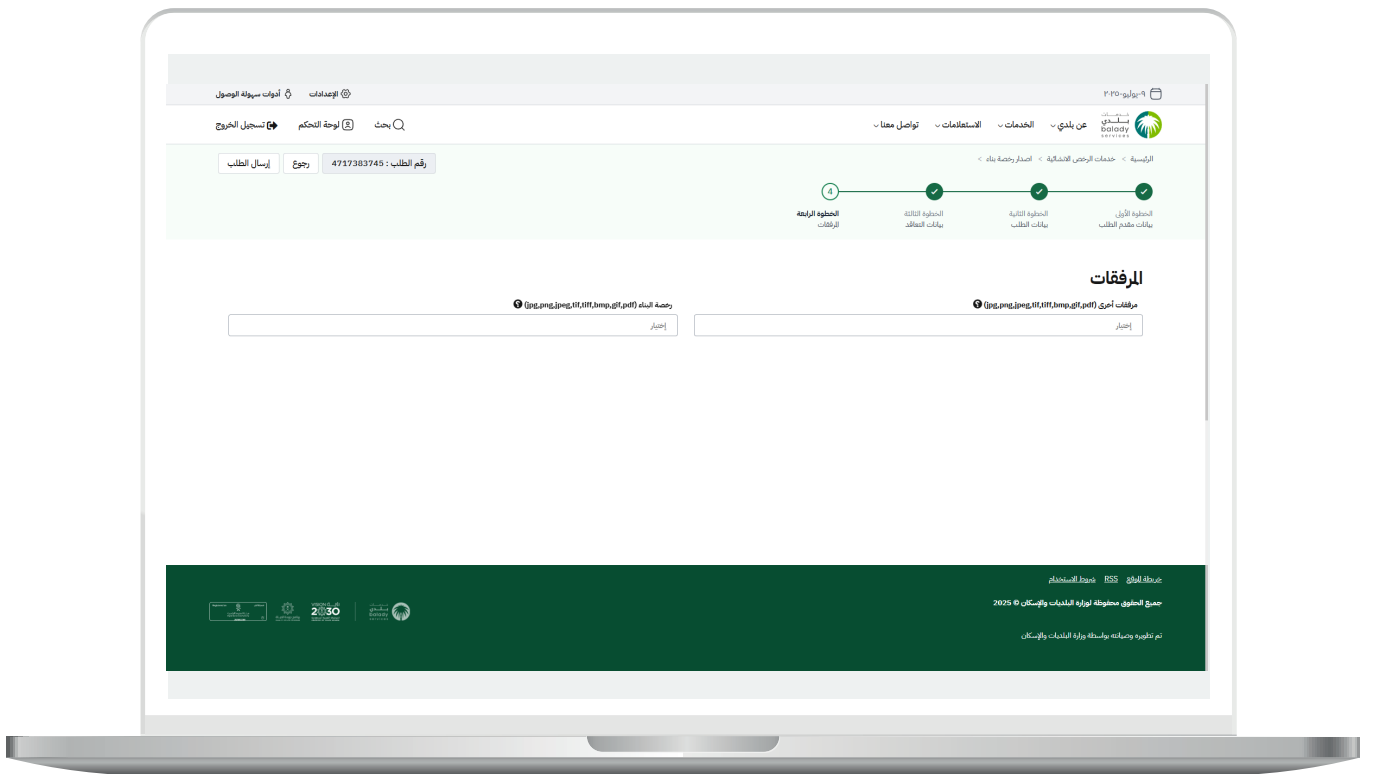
٩-يوليو-٢٠٢٥

الإعدادات
أدوات سهولة الوصول

عن بلدي
الخدمات
الاستعلامات
تواصل معنا

بحث
لوحة التحكم
تسجيل الخروج

الرئيسية > خدمات الرخص الانشائية > اصدار رخصة بناء >

رقم الطلب : 4717383745
رجوع
إرسال الطلب

الخطوة الأولى
بيانات مقدم الطلب

الخطوة الثانية
بيانات الطلب

الخطوة الثالثة
بيانات التعاقد

4
الخطوة الرابعة
المرفقات

المرفقات

مرفقات أخرى (jpg,png,jpeg,tif,tiff,bmp,gif,pdf)
إختيار

رخصة البناء (jpg,png,jpeg,tif,tiff,bmp,gif,pdf)
إختيار

خريطة الموقع
RSS
شروط الاستخدام

جميع الحقوق محفوظة لوزارة البلديات والإسكان © 2025

تم تطويره وصيانته بواسطة وزارة البلديات والإسكان

balady
2030